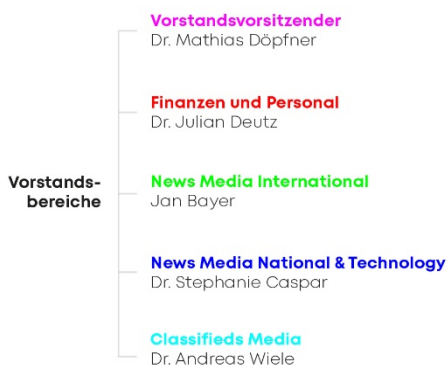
Vorstandsbereiche

Vorstandsvorsitzender
Dr. Mathias Döpfner

Finanzen und Personal
Dr. Julian Deutz

News Media International
Jan Bayer

News Media National & Technology
Dr. Stephanie Caspar

Classifieds Media
Dr. Andreas Wiele